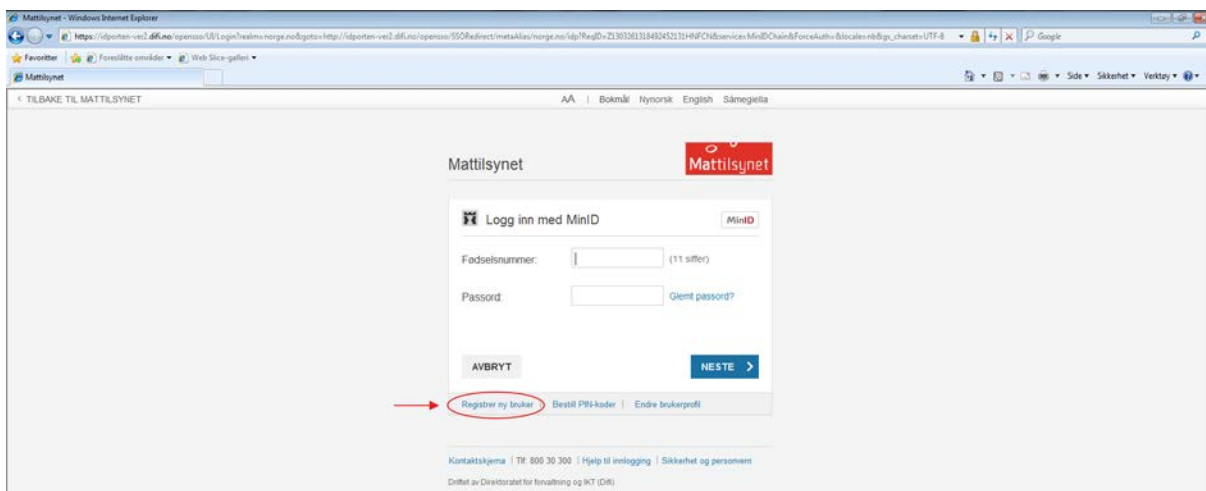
Mattilsynet - Windows Internet Explorer

https://idporten-ver2.difi.no/opensso/UI/Login?realm=norge.no&goto=http://idporten-ver2.difi.no/opensso/SSORedirect/metaAlias/norge.no/idp?ReqID=Z130336131849245213 1HNFCN&service=MinIDChain&ForceAuth=&locale=nb&gx_charset=UTF-8

Google

Favoritter | Foreslåtte områder ▾ | Web Slice-galleri ▾

Mattilsynet

Side ▾ Sikkerhet ▾ Verktøy ▾

< TILBAKE TIL MATTILSYNET

AA | Bokmål Nynorsk English Sámegiella

Mattilsynet

Mattilsynet

Logg inn med MinID

MinID

Fødselsnummer: (11 siffer)

Passord: Glemt passord?

AVBRYT

NESTE >

Registrer ny bruker | Bestill PIN-koder | Endre brukerprofil

Kontaktskjema | Tlf: 800 30 300 | Hjelp til innlogging | Sikkerhet og personvern

Driftet av Direktoratet for forvaltning og IKT (Difi)